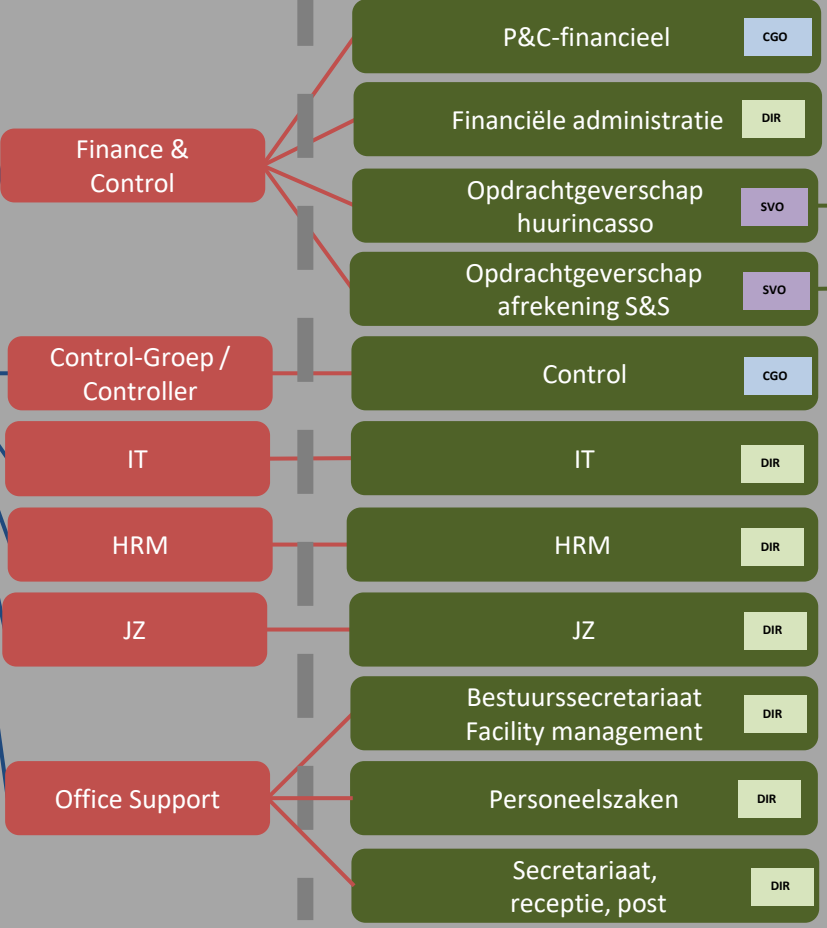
Finance & Control

P&C-financieel
CGO

Financiële administratie
DIR

Opdrachtgeverschap huurincasso
SVO

Opdrachtgeverschap afrekening S&S
SVO

Control-Groep / Controller

Control
CGO

IT

IT
DIR

HRM

HRM
DIR

JZ

JZ
DIR

Office Support

Bestuurssecretariaat Facility management
DIR

Personeelszaken
DIR

Secretariaat, receptie, post
DIR